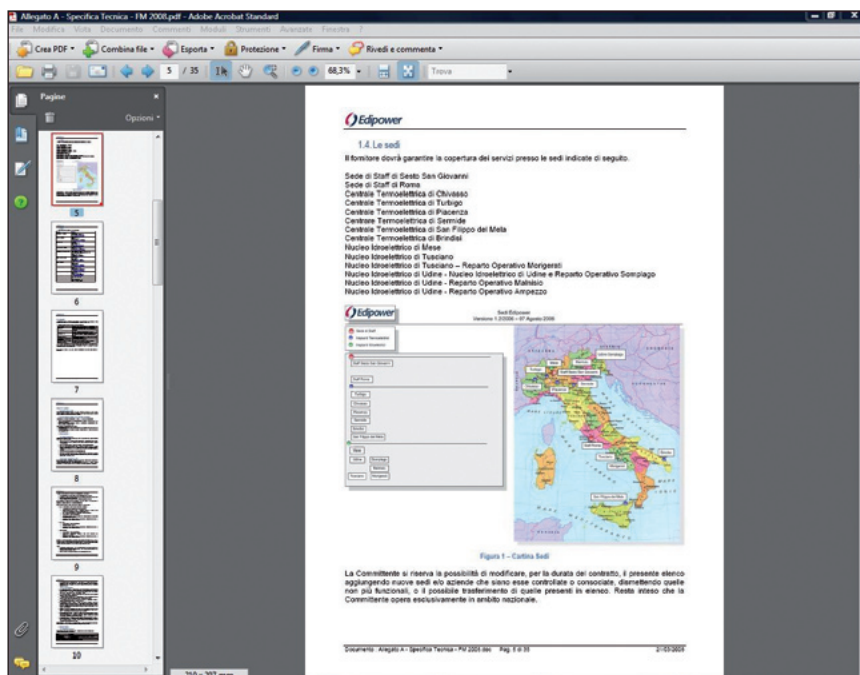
Allegato A - Specifica Tecnica - FM 2008.pdf - Adobe Acrobat Standard

File Modifica Vista Documento Commenti Moduli Strumenti Avanzate Finestra ?

Crea PDF · Combina file · Esporta · Protezione · Firma · Rivedi e commenta ·

5 / 35 68,3% Trova

Pagine

Opzioni

5

6

7

8

9

10

Edipower

1.4. Le sedi

Il fornitore dovrà garantire la copertura dei servizi presso le sedi indicate di seguito.

Sede di Staff di Sesto San Giovanni
Sede di Staff di Roma
Centrale Termoelettrica di Chivasso
Centrale Termoelettrica di Turbigo
Centrale Termoelettrica di Piacenza
Centrale Termoelettrica di Sermide
Centrale Termoelettrica di San Filippo del Mela
Centrale Termoelettrica di Brindisi
Nucleo Idroelettrico di Mese
Nucleo Idroelettrico di Tusciano
Nucleo Idroelettrico di Tusciano – Reparto Operativo Morigerati
Nucleo Idroelettrico di Udine - Nucleo Idroelettrico di Udine e Reparto Operativo Somplago
Nucleo Idroelettrico di Udine - Reparto Operativo Malnisio
Nucleo Idroelettrico di Udine - Reparto Operativo Ampezzo

Edipower

Sedi Edipower
Versione 1.0/2006 – 07 Agosto 2006

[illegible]

Figura 1 – Cartina Sedi

La Committente si riserva la possibilità di modificare, per la durata del contratto, il presente elenco aggiungendo nuove sedi e/o aziende che siano esse controllate o consociate, dismettendo quelle non più funzionali, o il possibile trasferimento di quelle presenti in elenco. Resta inteso che la Committente opera esclusivamente in ambito nazionale.

Documento: Allegato A – Specifica Tecnica – FM 2008.doc Pag. 5 di 35 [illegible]

210 x 297 mm